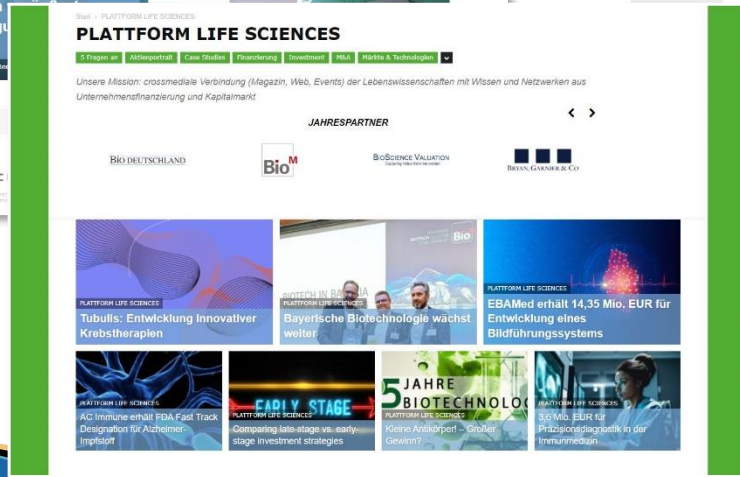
Start › PLATTFORM LIFE SCIENCES

PLATTFORM LIFE SCIENCES

5 Fragen an | Aktienportrait | Case Studies | Finanzierung | Investment | M&A | Märkte & Technologien

Unsere Mission: crossmediale Verbindung (Magazin, Web, Events) der Lebenswissenschaften mit Wissen und Netzwerken aus Unternehmensfinanzierung und Kapitalmarkt

JAHRESPARTNER

‹ ›

BIO DEUTSCHLAND

BioM

BIOSCIENCE VALUATION
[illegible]

BRYAN, GARNIER & CO

PLATTFORM LIFE SCIENCES
Tubulis: Entwicklung innovativer Krebstherapien

BIOTECH IN BAVARIA
Bio
PLATTFORM LIFE SCIENCES
Bayerische Biotechnologie wächst weiter

PLATTFORM LIFE SCIENCES
EBAMed erhält 14,35 Mio. EUR für Entwicklung eines Bildführungssystems

PLATTFORM LIFE SCIENCES
AC Immune erhält FDA Fast Track Designation für Alzheimer-Impfstoff

EARLY STAGE
PLATTFORM LIFE SCIENCES
Comparing late-stage vs. early-stage investment strategies

5 JAHRE BIOTECHNOLO
PLATTFORM LIFE SCIENCES
Kleine Antikörper! – Großer Gewinn?

PLATTFORM LIFE SCIENCES
3,6 Mio. EUR für Präzisionsdiagnostik in der Immunmedizin